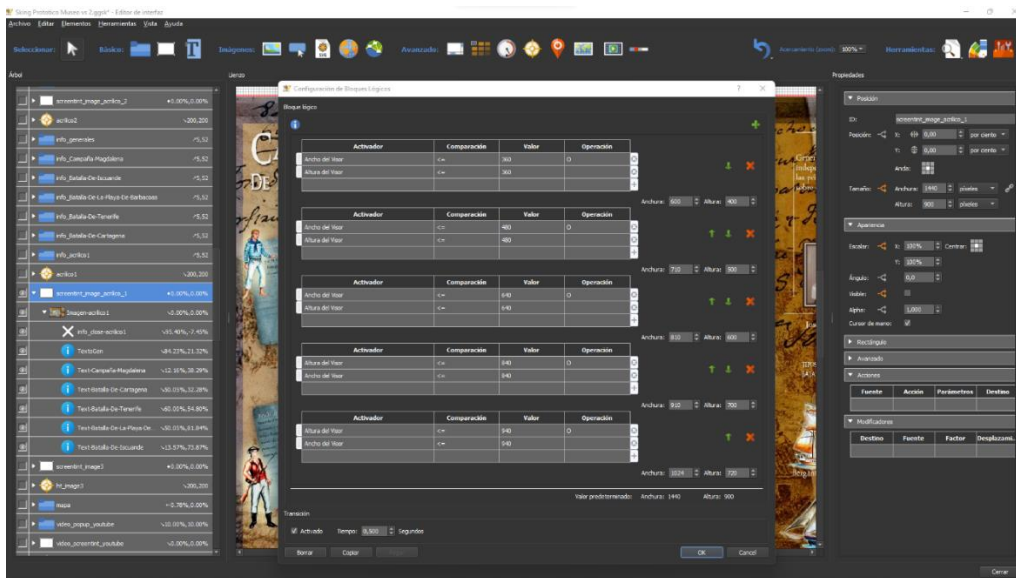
Story Protótipo Museo v1.2.ggs* - Editor de interfaz
Archivo Editar Elementos Herramientas Vista Ayuda
Seleccionar: Básico: Imágenes: Avanzado: Aumentando (zoom): 100% Herramientas:
Árbol
Lienzo
Propiedades

screenshot_image_acrilico_2 +0.00%,0.00%
acrilico2 -200,200
info_generales -5,52
info_Campaña-Magdalena -5,52
info_Batalla-De-Sicuanda -5,52
info_Batalla-De-La-Playa-De-Barbacoas -5,52
info_Batalla-De-Tenerife -5,52
info_Batalla-De-Cartagena -5,52
info_acrilico1 -5,52
acrilico1 -200,200
screenshot_image_acrilico_1 +0.00%,0.00%
Imagen-acrilico1 +0.00%,0.00%
info_close-acrilico1 +93.40%,-7.45%
TextoGen +84.23%,21.32%
Text-Campaña-Magdalena +12.16%,38.29%
Text-Batalla-De-Cartagena +50.05%,32.28%
Text-Batalla-De-Tenerife +60.05%,54.80%
Text-Batalla-De-La-Playa-De +50.05%,61.04%
Text-Batalla-De-Sicuande +13.57%,73.87%
screenshot_image3 +0.00%,0.00%
ht_image3 -200,200
mapa +0.78%,0.00%
video_popup_youtube +10.00%,10.00%
video_screenshot_youtube +0.00%,0.00%

Configuración de Bloques Lógicos
Bloque lógico

| Activador | Comparación | Valor | Operación |
|---|---|---|---|
| Ancho del Visor | <= | 360 | 0 |
| Altura del Visor | <= | 360 | |

Anchura: 600 Altura: 400

| Activador | Comparación | Valor | Operación |
|---|---|---|---|
| Ancho del Visor | <= | 480 | 0 |
| Altura del Visor | <= | 480 | |

Anchura: 710 Altura: 500

| Activador | Comparación | Valor | Operación |
|---|---|---|---|
| Ancho del Visor | <= | 640 | 0 |
| Altura del Visor | <= | 640 | |

Anchura: 810 Altura: 600

| Activador | Comparación | Valor | Operación |
|---|---|---|---|
| Altura del Visor | <= | 840 | 0 |
| Ancho del Visor | <= | 840 | |

Anchura: 910 Altura: 700

| Activador | Comparación | Valor | Operación |
|---|---|---|---|
| Altura del Visor | <= | 940 | 0 |
| Ancho del Visor | <= | 940 | |

Anchura: 1024 Altura: 720

Valor predeterminado: Anchura: 1440 Altura: 900
Transición
Activado Tiempo: 0,500 Segundos
Borrar Copiar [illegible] OK Cancel

Posición
ID: screenshot_image_acrilico_1
Posición: X: 0,00 por ciento
Y: 0,00 por ciento
Ancla:
Tamaño: Anchura: 1440 píxeles
Altura: 900 píxeles
Apariencia
Escalar: X: 100% Centrar:
Y: 100%
Ángulo: 0,0
Visible:
Alpha: 1,000
Cursor de mano:
Rectángulo
Avanzado
Acciones
| Fuente | Acción | Parámetros | Destino |
|---|---|---|---|
Modificadores
| Destino | Fuente | Factor | Desplazami. |
|---|---|---|---|
Cerrar